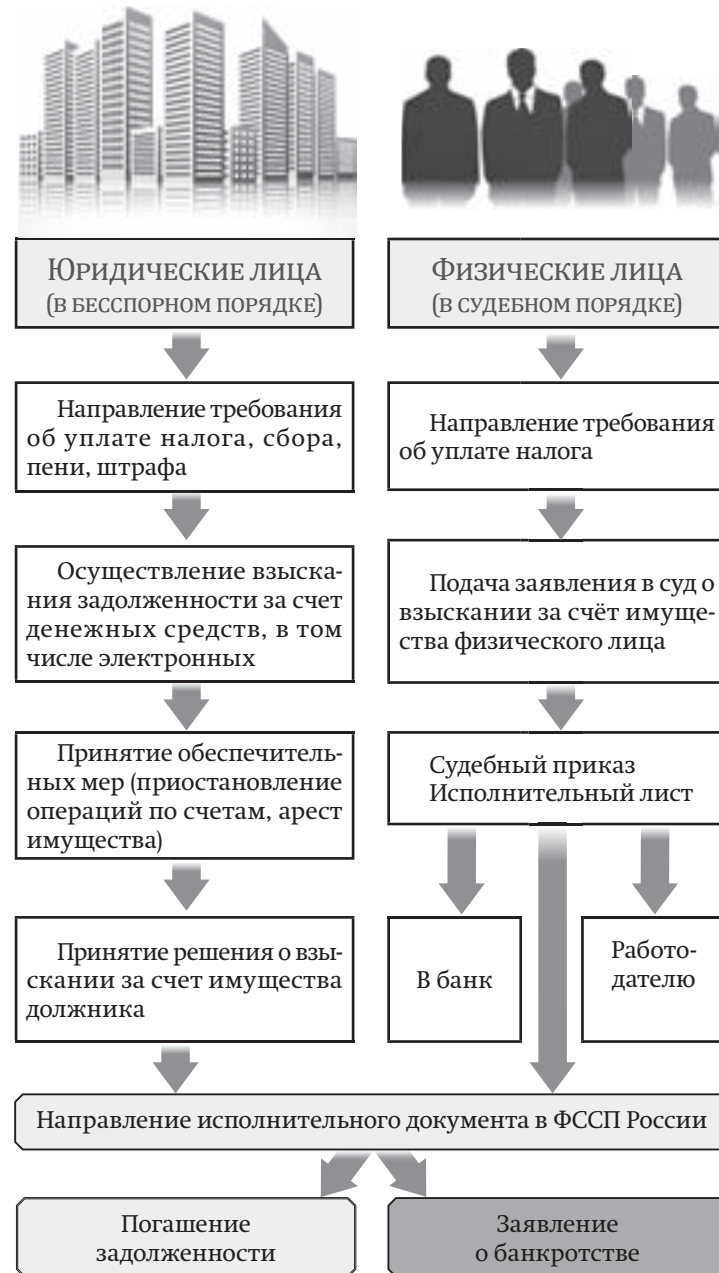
Юридические лица
(в бесспорном порядке)

Направление требования об уплате налога, сбора, пени, штрафа

Осуществление взыскания задолженности за счет денежных средств, в том числе электронных

Принятие обеспечительных мер (приостановление операций по счетам, арест имущества)

Принятие решения о взыскании за счет имущества должника

Физические лица
(в судебном порядке)

Направление требования об уплате налога

Подача заявления в суд о взыскании за счёт имущества физического лица

Судебный приказ
Исполнительный лист

В банк

Работодателю

Направление исполнительного документа в ФССП России

Погашение задолженности

Заявление о банкротстве